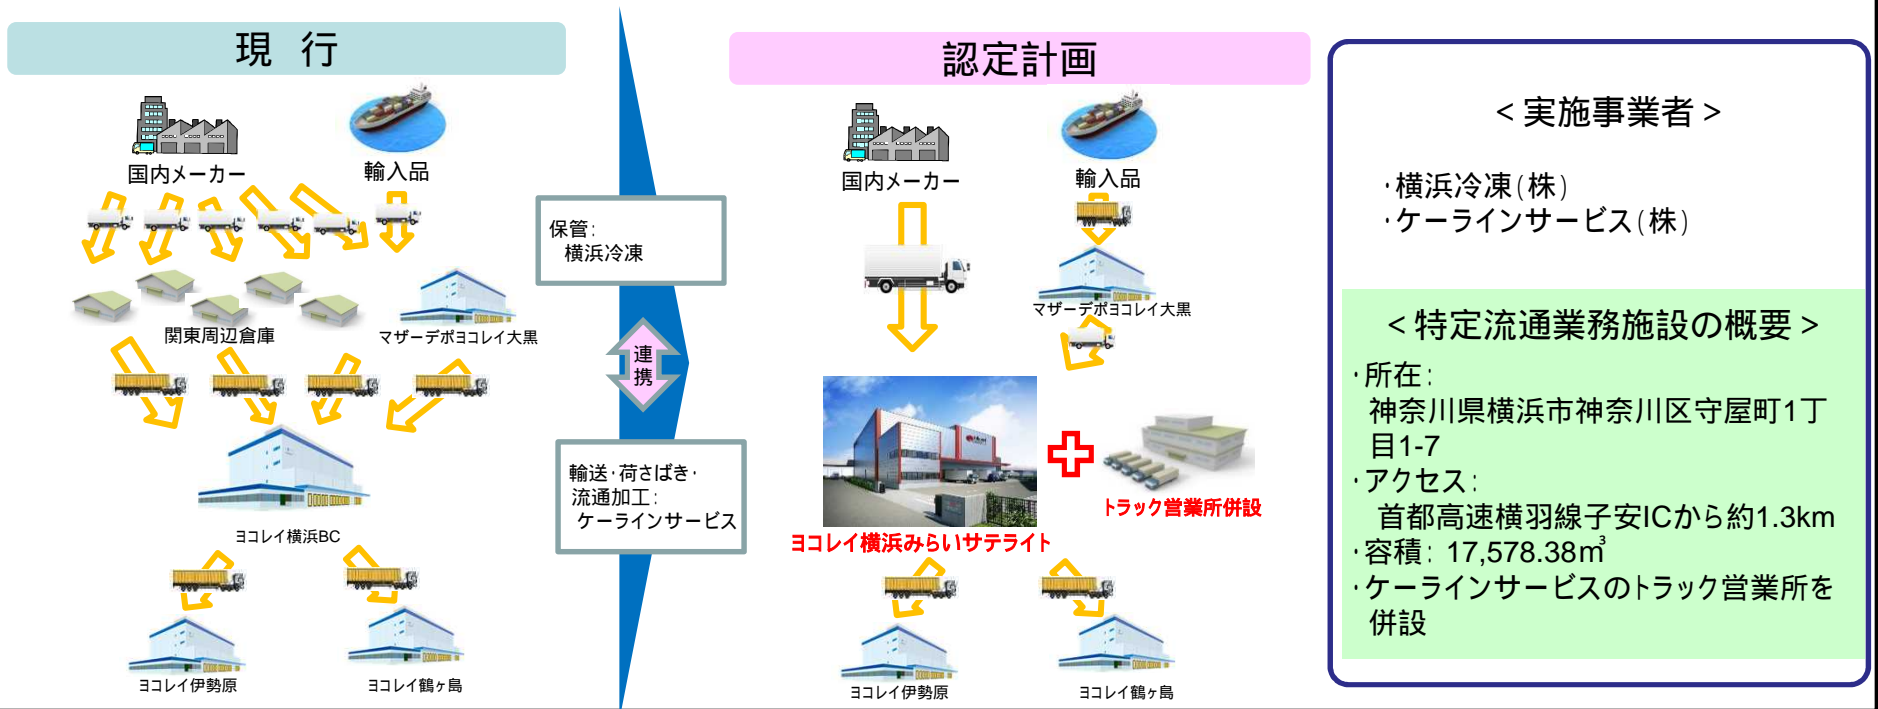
現　行

国内メーカー

輸入品

関東周辺倉庫

マザーデポヨコレイ大黒

ヨコレイ横浜BC

ヨコレイ伊勢原

ヨコレイ鶴ヶ島

保管：
横浜冷凍

連携

輸送・荷さばき・
流通加工：
ケーラインサービス

認定計画

国内メーカー

輸入品

マザーデポヨコレイ大黒

ヨコレイ横浜みらいサテライト

トラック営業所併設

ヨコレイ伊勢原

ヨコレイ鶴ヶ島

＜実施事業者＞

・横浜冷凍（株）
・ケーラインサービス（株）

＜特定流通業務施設の概要＞

・所在：
神奈川県横浜市神奈川区守屋町1丁目1-7
・アクセス：
首都高速横羽線子安ICから約1.3km
・容積：17,578.38㎥
・ケーラインサービスのトラック営業所を併設